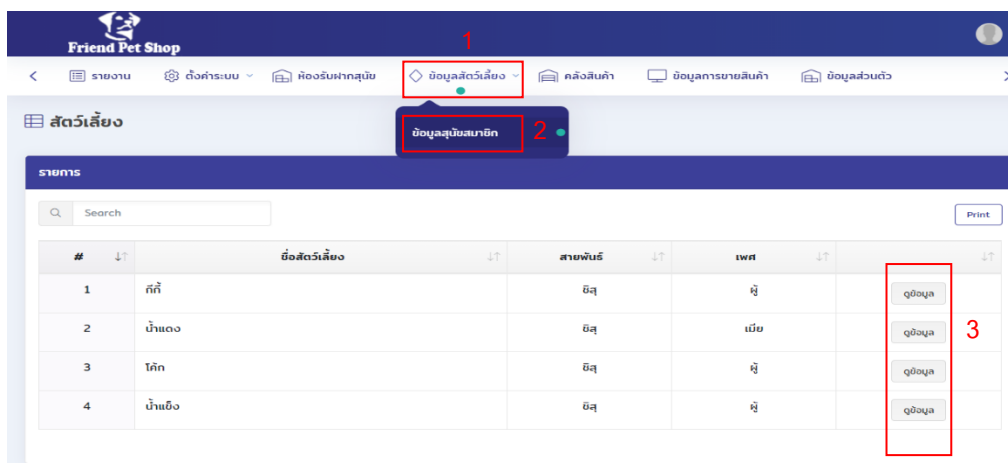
Friend Pet Shop

< รายงาน ตั้งค่าระบบ ห้องรับฝากสุนัข ข้อมูลสัตว์เลี้ยง คลังสินค้า ข้อมูลการขายสินค้า ข้อมูลส่วนตัว >

1

ข้อมูลสุนัขสมาชิก 2

สัตว์เลี้ยง

รายการ

Search

Print

| # | ชื่อสัตว์เลี้ยง | สายพันธ์ | เพศ | |
|---|---|---|---|---|
| 1 | กีกี้ | ชิสุ | ผู้ | ดูข้อมูล |
| 2 | น้ำแดง | ชิสุ | เมีย | ดูข้อมูล |
| 3 | โค้ก | ชิสุ | ผู้ | ดูข้อมูล |
| 4 | น้ำแข็ง | ชิสุ | ผู้ | ดูข้อมูล |

3